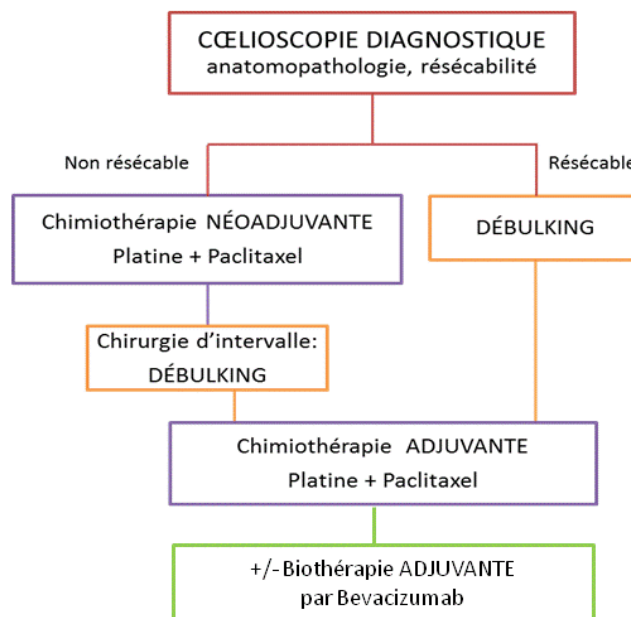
CŒLIOSCOPIE DIAGNOSTIQUE
anatomopathologie, résécabilité

Non résécable

Résécable

Chimiothérapie NÉOADJUVANTE
Platine + Paclitaxel

DÉBULKING

Chirurgie d'intervalle:
DÉBULKING

Chimiothérapie ADJUVANTE
Platine + Paclitaxel

+/- Biothérapie ADJUVANTE
par Bevacizumab